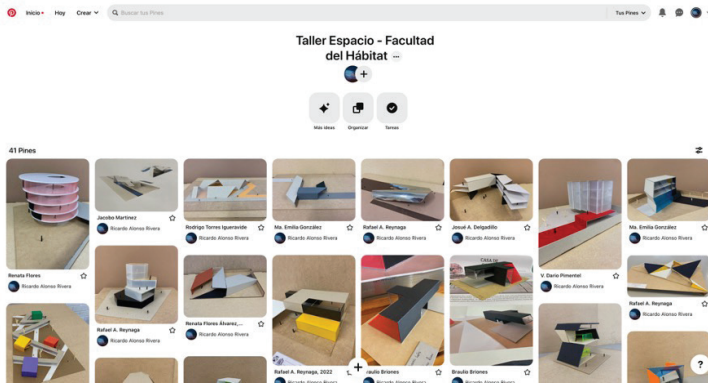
Inicio Hoy Crear Buscar tus Pines Tus Pines

Taller Espacio - Facultad del Hábitat

Más ideas Organizar Tareas

41 Pines

Renata Flores
Ricardo Alonso Rivera

Jacobo Martinez
Ricardo Alonso Rivera

Rodrigo Torres Iguaravide
Ricardo Alonso Rivera

Ma. Emilia González
Ricardo Alonso Rivera

Rafael A. Reynaga
Ricardo Alonso Rivera

Josué A. Delgadillo
Ricardo Alonso Rivera

V. Darío Pimentel
Ricardo Alonso Rivera

Ma. Emilia González
Ricardo Alonso Rivera

Rafael A. Reynaga
Ricardo Alonso Rivera

Renata Flores Álvarez,...
Ricardo Alonso Rivera

Rafael A. Reynaga, 2022
Ricardo Alonso Rivera

Braulio Briones
Ricardo Alonso Rivera

Braulio Briones
Ricardo Alonso Rivera

Rafael A. Reynaga
Ricardo Alonso Rivera

?